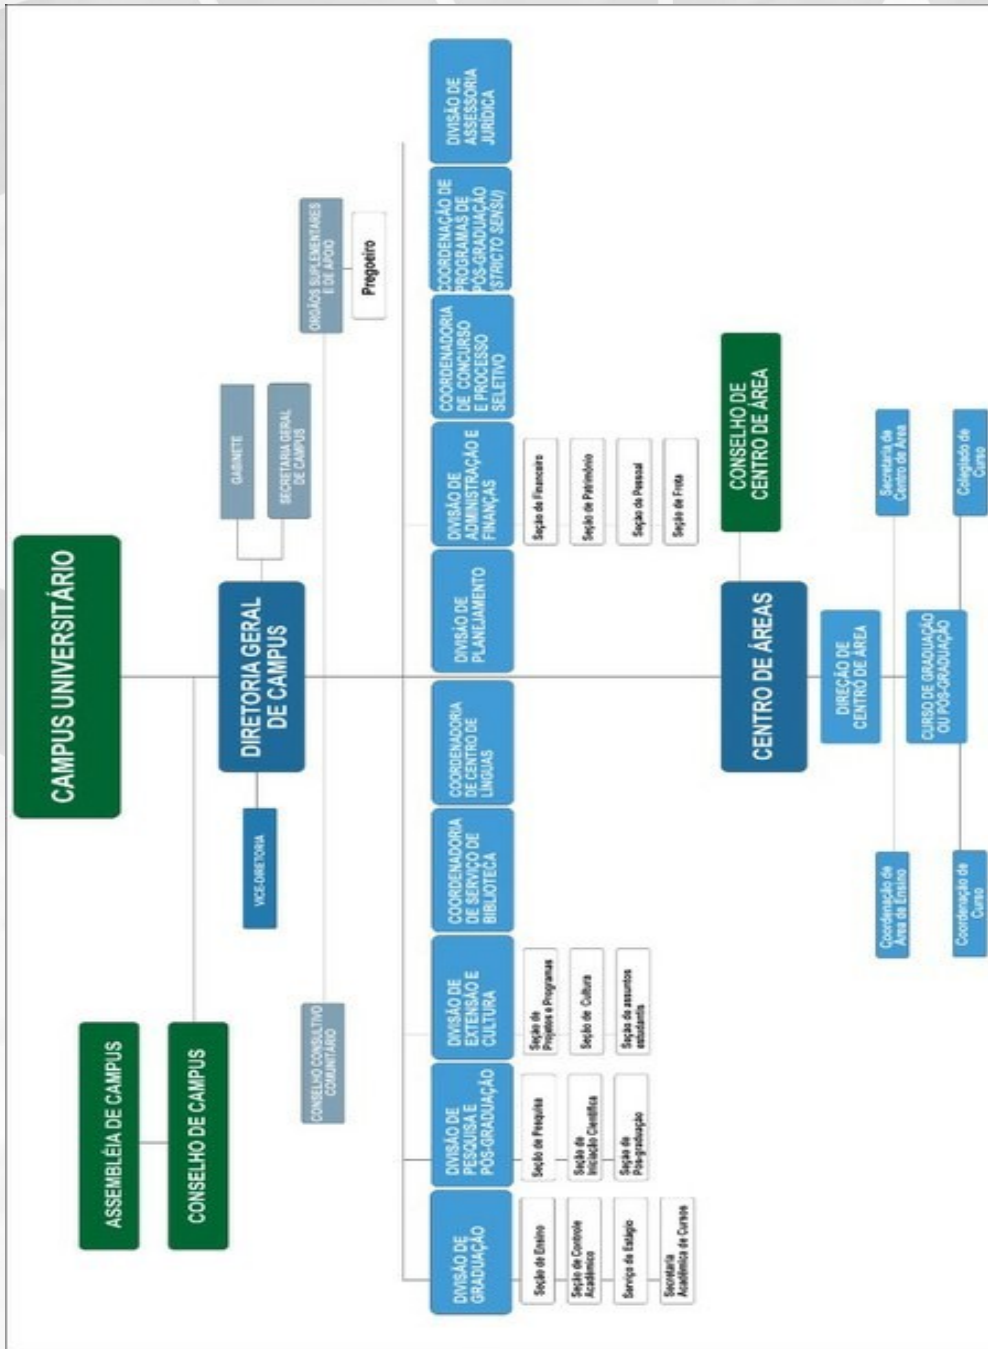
CAMPUS UNIVERSITÁRIO

ASSEMBLÉIA DE CAMPUS

CONSELHO DE CAMPUS

DIRETORIA GERAL DE CAMPUS

VICE-DIRETORIA

GABINETE

SECRETARIA GERAL DE CAMPUS

ORGÃOS SUPLEMENTARES E DE APOIO

Pregoeiro

CONSELHO CONSULTIVO COMUNITÁRIO

DIVISÃO DE GRADUAÇÃO

Seção de Ensino

Seção de Controle Acadêmico

Serviço de Estágio

Secretaria Acadêmica de Cursos

DIVISÃO DE PESQUISA E PÓS-GRADUAÇÃO

Seção de Pesquisa

Seção de Iniciação Científica

Seção de Pós-graduação

DIVISÃO DE EXTENSÃO E CULTURA

Seção de Projetos e Programas

Seção de Cultura

Seção de assuntos estudantis

COORDENADORIA DE SERVIÇO DE BIBLIOTECA

COORDENADORIA DE CENTRO DE LÍNGUAS

DIVISÃO DE PLANEJAMENTO

DIVISÃO DE ADMINISTRAÇÃO E FINANÇAS

Seção de Financeiro

Seção de Patrimônio

Seção de Pessoal

Seção de Frota

COORDENADORIA DE CONCURSO E PROCESSO SELETIVO

COORDENAÇÃO DE PROGRAMAS DE PÓS-GRADUAÇÃO (STRICTO SENSU)

DIVISÃO DE ASSESSORIA JURÍDICA

CENTRO DE ÁREAS

CONSELHO DE CENTRO DE ÁREA

DIREÇÃO DE CENTRO DE ÁREA

CURSO DE GRADUAÇÃO OU PÓS-GRADUAÇÃO

Secretaria de Centro de Área

Colegiado de Curso

Coordenação de Área de Ensino

Coordenação de Curso